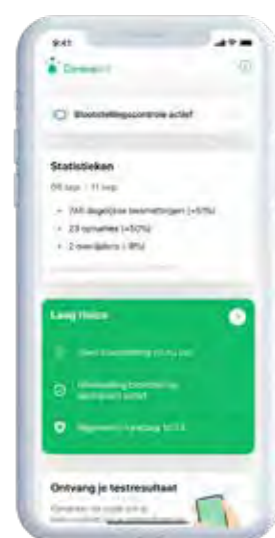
9:41

CoronaMelder

Blootstellingscontrole actief

Statistieken

06 sep - 11 sep

- 245 dagelijkse besmettingen (+51%)
- 23 opnames (+50%)
- 2 overlijdens (-8%)

Laag risico

Geen blootstelling tot nu toe

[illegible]

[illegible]

Ontvang je testresultaat

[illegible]